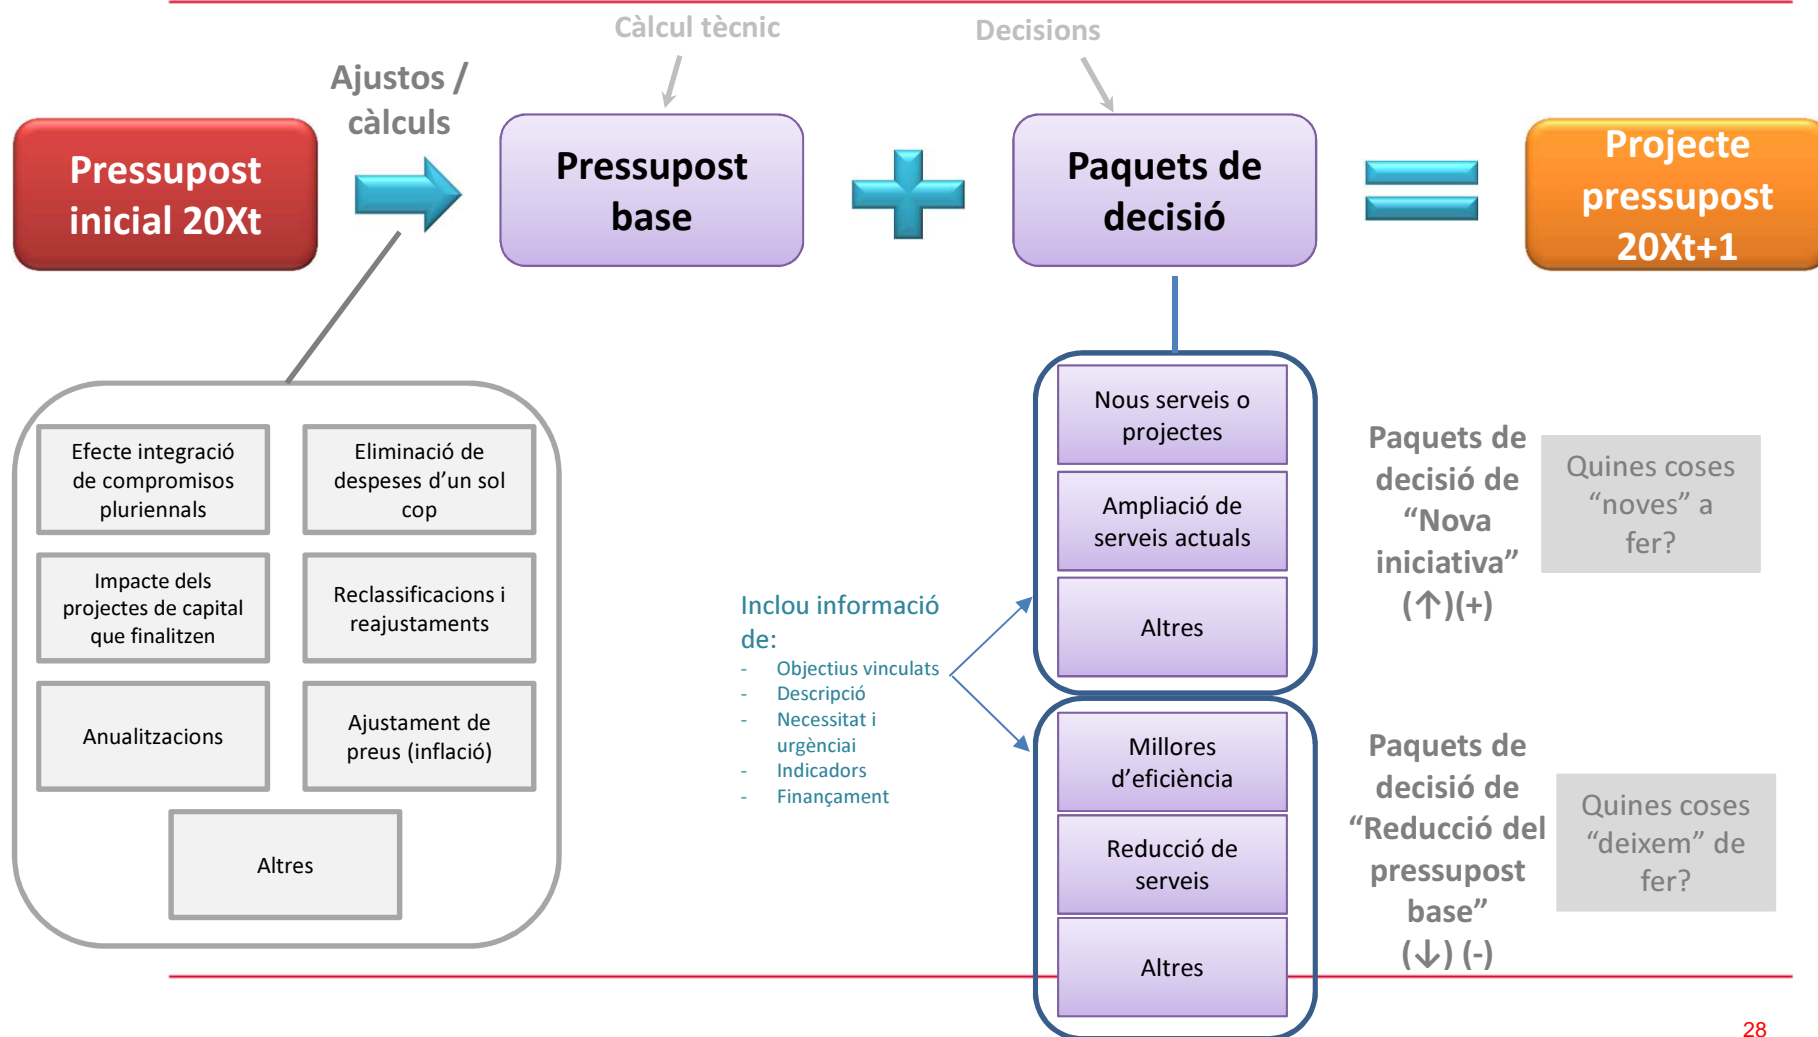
Càlcul tècnic

Decisions

Ajustos / càlculs

Pressupost inicial 20Xt

Pressupost base

Paquets de decisió

Projecte pressupost 20Xt+1

Efecte integració de compromisos pluriennals

Eliminació de despeses d'un sol cop

Impacte dels projectes de capital que finalitzen

Reclassificacions i reajustaments

Anualitzacions

Ajustament de preus (inflació)

Altres

Inclou informació de:
- Objectius vinculats
- Descripció
- Necessitat i urgènciai
- Indicadors
- Finançament

Nous serveis o projectes

Ampliació de serveis actuals

Altres

Paquets de decisió de "Nova iniciativa" (↑)(+)

Quines coses "noves" a fer?

Millores d'eficiència

Reducció de serveis

Altres

Paquets de decisió de "Reducció del pressupost base" (↓) (-)

Quines coses "deixem" de fer?

28